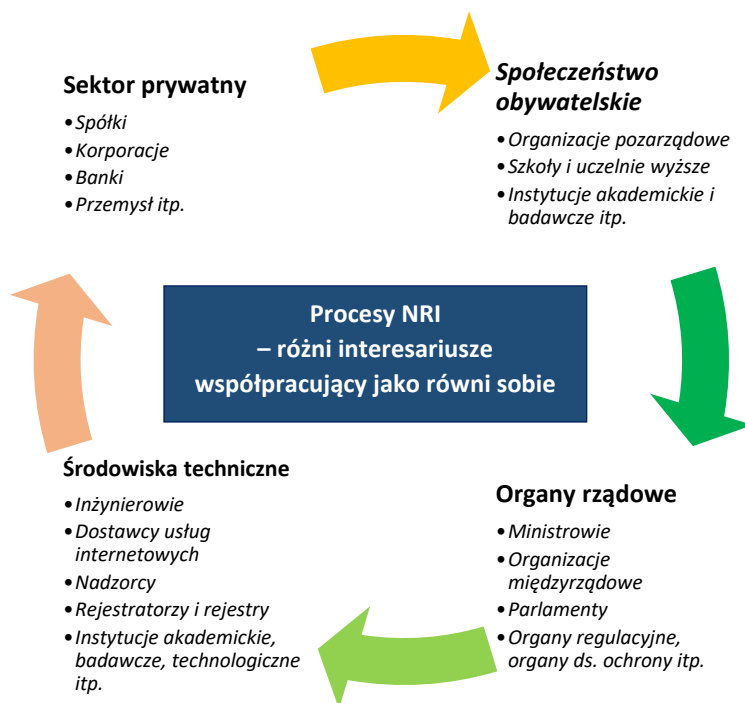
Sektor prywatny

• Spółki
• Korporacje
• Banki
• Przemysł itp.

Społeczeństwo obywatelskie

• Organizacje pozarządowe
• Szkoły i uczelnie wyższe
• Instytucje akademickie i badawcze itp.

Procesy NRI
– różni interesariusze
współpracujący jako równi sobie

Środowiska techniczne

• Inżynierowie
• Dostawcy usług internetowych
• Nadzorcy
• Rejestratorzy i rejestry
• Instytucje akademickie, badawcze, technologiczne itp.

Organy rządowe

• Ministrowie
• Organizacje międzyrządowe
• Parlamenty
• Organy regulacyjne, organy ds. ochrony itp.